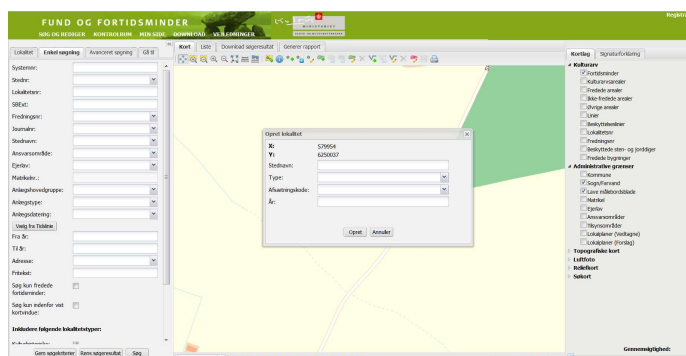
FUND OG FORTIDSMINDER
SØG OG REDIGER KONTROLRUM MIN SIDE DOWNLOAD VEJLEDNINGER

Registr

Lokalitet | Enkel søgning | Avanceret søgning | Gå til

Systemnr:
Stednr:
Lokalitetsnr:
SBExt:
Fredningsnr:
Journalnr:
Stednavn:
Ansvarsområde:
Ejerlav:
Matrikelnr.:
Anlægshovedgruppe:
Anlægstype:
Anlægsdatering:
Vælg fra Tidslinie
Fra år:
Til år:
Adresse:
Fritekst:
Søg kun fredede fortidsminder:
Søg kun indenfor vist kortvindue:
Inkludere følgende lokalitetstyper:

Gem søgekriterier | Rens søgeresultat | Søg

Kort | Liste | Download søgeresultat | Generer rapport

Opret lokalitet
X: 579954
Y: 6250037
Stednavn:
Type:
Afsætningskode:
År:
Opret | Annuller

Kortlag | Signaturforklaring
Kulturarv
Fortidsminder
Kulturarvsarealer
Fredede arealer
Ikke-fredede arealer
Øvrige arealer
Linier
Beskyttelseslinier
Lokalitetsnr
Fredninger
Beskyttede sten- og jorddiger
Fredede bygninger
Administrative grænser
Kommune
Sogn/Fanvand
Lave målebordsblade
Matrikel
Ejerlav
Ansvarsområder
Tilsynsområder
Lokalplaner (Vedtagne)
Lokalplaner (Forslag)
Topografiske kort
Luftfoto
Reliefkort
Søkort

Gennemsigtighed: